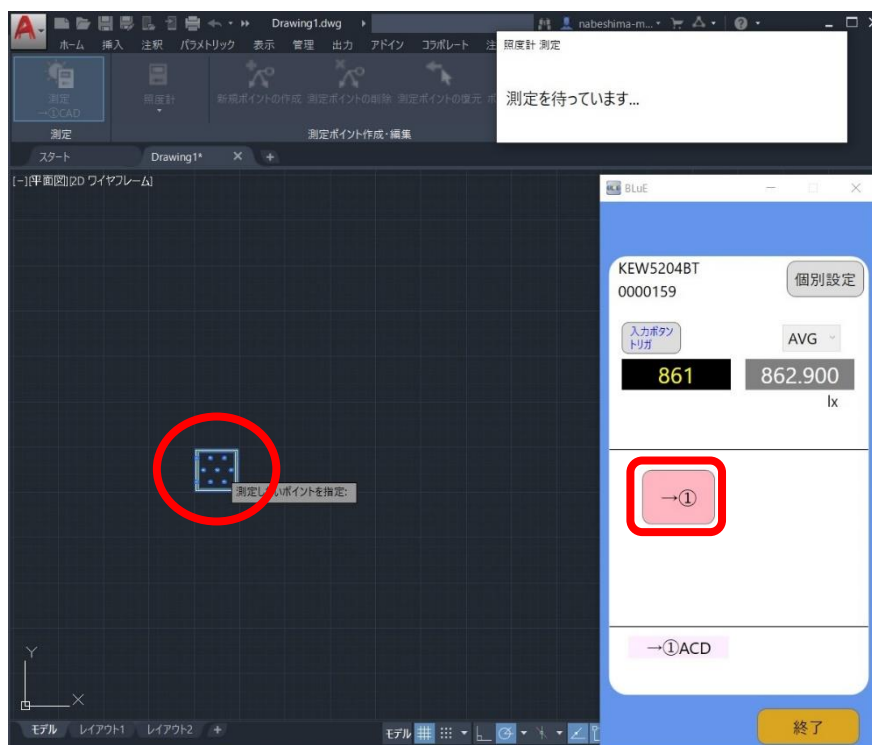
Drawing1.dwg
nabeshima-m...
ホーム 挿入 注釈 パラメトリック 表示 管理 出力 アドイン コラボレート 注
照度計 測定

測定を待っています...

測定 →①CAD
照度計
新規ポイントの作成 測定ポイントの削除 測定ポイントの復元
測定
測定ポイント作成・編集
スタート
Drawing1*
[−][平面図][2D ワイヤフレーム]
測定し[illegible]いポイントを指定:
Y
X
モデル レイアウト1 レイアウト2 +
モデル

BLuE
KEW5204BT
0000159
個別設定
入力ボタン トリガ
AVG
861
862.900
lx
→①
→①ACD
終了